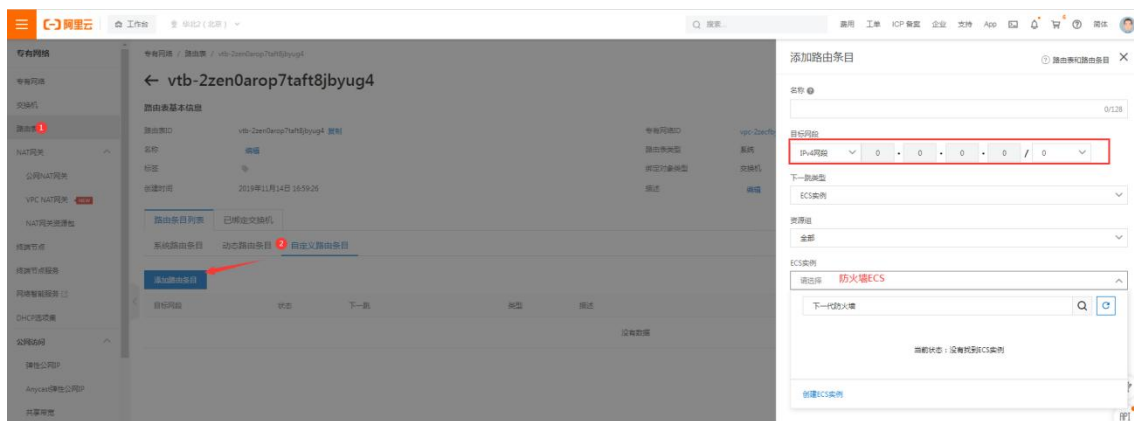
阿里云 工作台 华东2（上海）

搜索... 费用 工单 ICP备案 企业 支持 App 简体

专有网络

专有网络

交换机

路由表 1

NAT网关

公网NAT网关

VPC NAT网关 NEW

NAT网关资源包

终端节点

终端节点服务

网络智能服务

DHCP选项集

公网访问

弹性公网IP

Anycast弹性公网IP

共享带宽

专有网络 / 路由表 / vtb-2zen0arop7taft8jbyug4

← vtb-2zen0arop7taft8jbyug4

路由表基本信息

路由表ID vtb-2zen0arop7taft8jbyug4 复制

名称 编辑

标签

创建时间 2019年11月14日 16:59:26

专有网络ID vpc-2zecfb

路由表类型 系统

绑定对象类型 交换机

描述 编辑

路由条目列表 已绑定交换机

系统路由条目 动态路由条目 2 自定义路由条目

添加路由条目

目标网段 状态 下一跳 类型 描述

没有数据

添加路由条目

路由表和路由条目

名称

0/128

目标网段

IPv4网段 0 . 0 . 0 . 0 / 0

下一跳类型

ECS实例

资源组

全部

ECS实例

请选择 防火墙ECS

下一代防火墙

当前状态：没有找到ECS实例

创建ECS实例